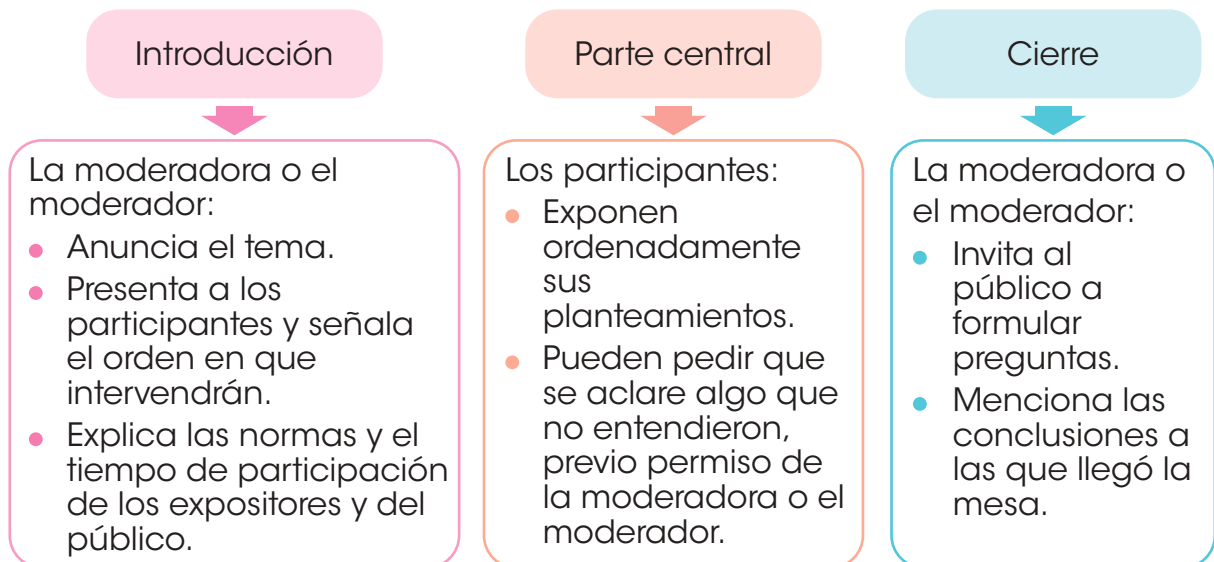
Introducción

La moderadora o el moderador:
- Anuncia el tema.
- Presenta a los participantes y señala el orden en que intervendrán.
- Explica las normas y el tiempo de participación de los expositores y del público.

Parte central

Los participantes:
- Exponen ordenadamente sus planteamientos.
- Pueden pedir que se aclare algo que no entendieron, previo permiso de la moderadora o el moderador.

Cierre

La moderadora o el moderador:
- Invita al público a formular preguntas.
- Menciona las conclusiones a las que llegó la mesa.